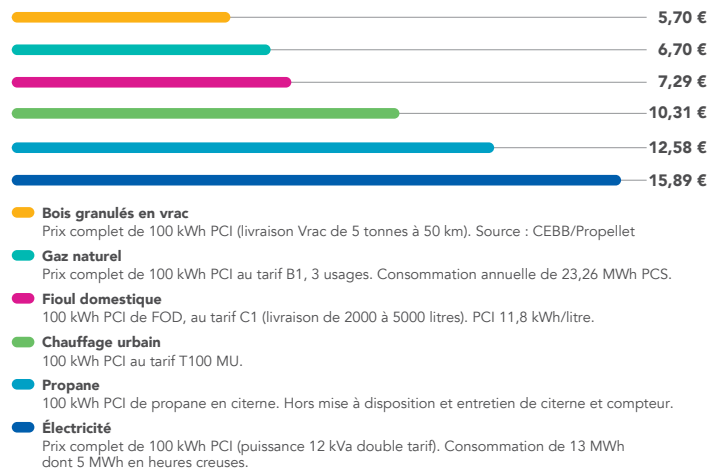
5,70 €
6,70 €
7,29 €
10,31 €
12,58 €
15,89 €

Bois granulés en vrac
Prix complet de 100 kWh PCI (livraison Vrac de 5 tonnes à 50 km). Source : CEBB/Propellet

Gaz naturel
Prix complet de 100 kWh PCI au tarif B1, 3 usages. Consommation annuelle de 23,26 MWh PCS.

Fioul domestique
100 kWh PCI de FOD, au tarif C1 (livraison de 2000 à 5000 litres). PCI 11,8 kWh/litre.

Chauffage urbain
100 kWh PCI au tarif T100 MU.

Propane
100 kWh PCI de propane en citerne. Hors mise à disposition et entretien de citerne et compteur.

Électricité
Prix complet de 100 kWh PCI (puissance 12 kVa double tarif). Consommation de 13 MWh dont 5 MWh en heures creuses.